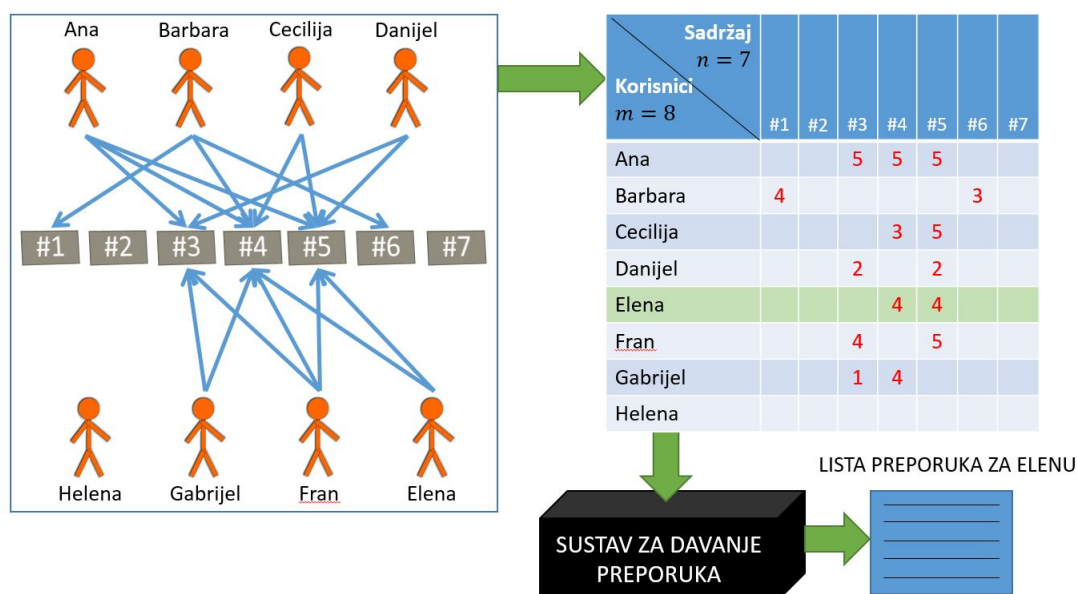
Ana Barbara Cecilija Danijel

#1 #2 #3 #4 #5 #6 #7

Helena Gabrijel Fran Elena

| Sadržaj $n=7$ / Korisnici $m=8$ | #1 | #2 | #3 | #4 | #5 | #6 | #7 |
|---|---|---|---|---|---|---|---|
| Ana | | | 5 | 5 | 5 | | |
| Barbara | 4 | | | | | 3 | |
| Cecilija | | | | 3 | 5 | | |
| Danijel | | | 2 | | 2 | | |
| Elena | | | | 4 | 4 | | |
| Fran | | | 4 | | 5 | | |
| Gabrijel | | | 1 | 4 | | | |
| Helena | | | | | | | |

SUSTAV ZA DAVANJE PREPORUKA

LISTA PREPORUKA ZA ELENU